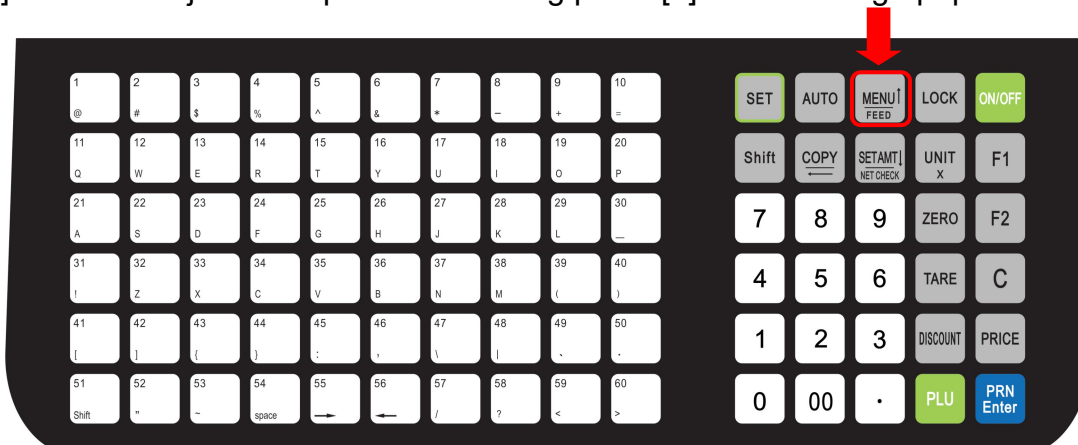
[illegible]

1 @
2 #
3 $
4 %
5 ^
6 &
7 *
8 –
9 +
10 =
11 Q
12 W
13 E
14 R
15 T
16 Y
17 U
18 I
19 O
20 P
21 A
22 S
23 D
24 F
25 G
26 H
27 J
28 K
29 L
30 _
31 !
32 Z
33 X
34 C
35 V
36 B
37 N
38 M
39 (
40 )
41 [
42 ]
43 {
44 }
45 :
46 ,
47 \
48 |
49 、
50 .
51 Shift
52 "
53 ~
54 space
55 →
56 ←
57 /
58 ?
59 <
60 >

SET
AUTO
MENU↑ FEED
LOCK
ON/OFF
Shift
COPY ←
SETAMT↓ NET CHECK
UNIT X
F1
7
8
9
ZERO
F2
4
5
6
TARE
C
1
2
3
DISCOUNT
PRICE
0
00
.
PLU
PRN Enter